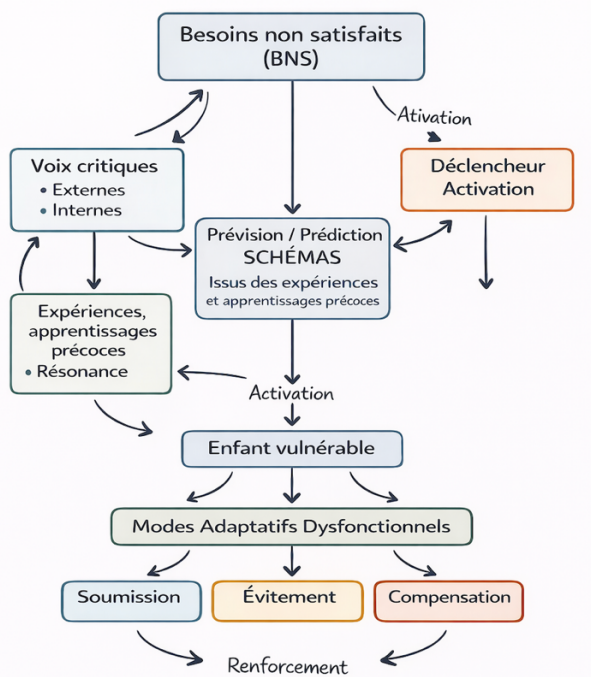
Besoins non satisfaits (BNS)

Ativation

Voix critiques
• Externes
• Internes

Déclencheur Activation

Prévision / Prédiction SCHÉMAS
Issus des expériences et apprentissages précoces

Expériences, apprentissages précoces
• Résonance

Activation

Enfant vulnérable

Modes Adaptatifs Dysfonctionnels

Soumission

Évitement

Compensation

Renforcement